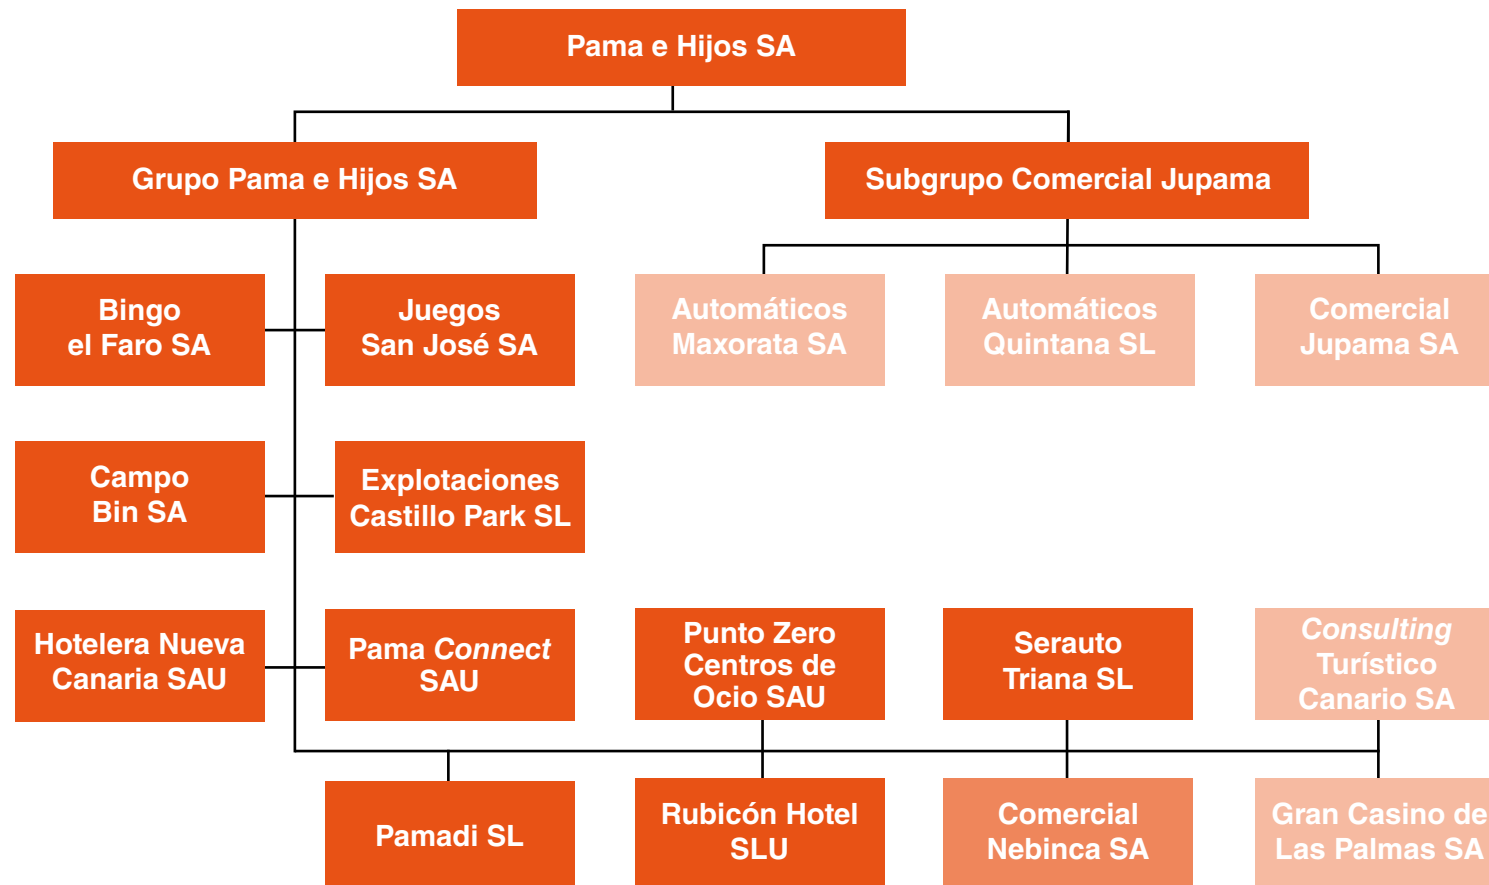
Pama e Hijos SA

Grupo Pama e Hijos SA

Subgrupo Comercial Jupama

Bingo el Faro SA

Juegos San José SA

Automáticos Maxorata SA

Automáticos Quintana SL

Comercial Jupama SA

Campo Bin SA

Explotaciones Castillo Park SL

Hotelera Nueva Canaria SAU

Pama Connect SAU

Punto Zero Centros de Ocio SAU

Serauto Triana SL

Consulting Turístico Canario SA

Pamadi SL

Rubicón Hotel SLU

Comercial Nebinca SA

Gran Casino de Las Palmas SA